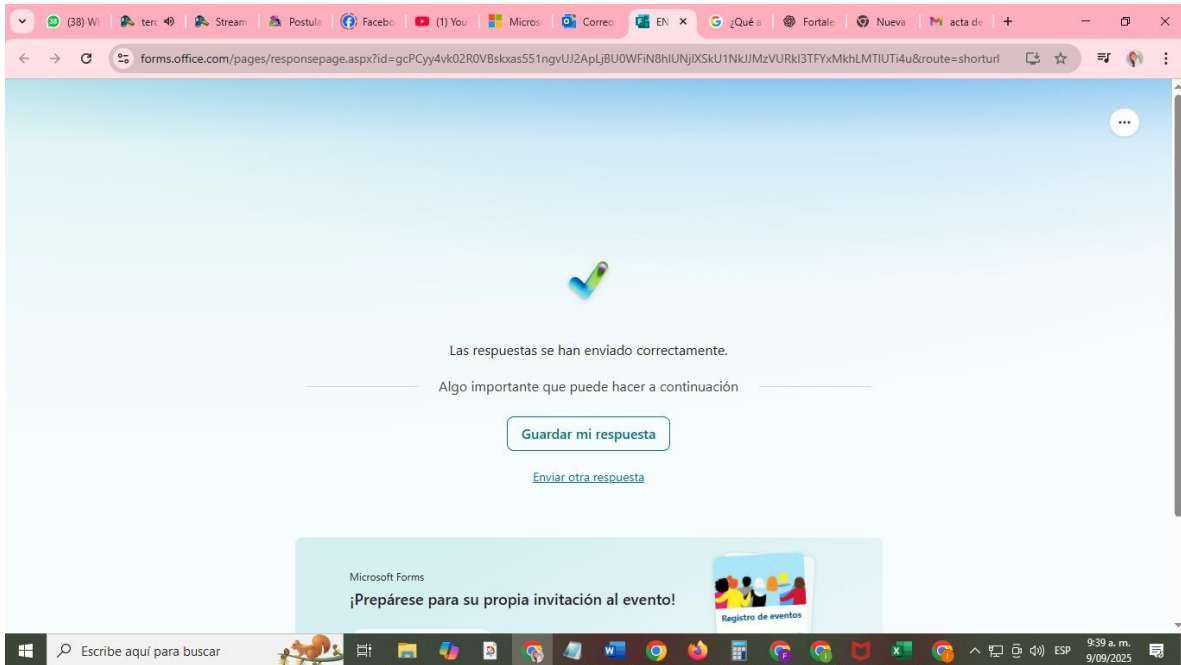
(38) Wi | terc | Stream | Postula | Facebo | (1) You | Micros | Correo | EN | ¿Qué a | Fortale | Nueva | acta de

forms.office.com/pages/responsepage.aspx?id=gcPCyy4vk02R0VBskxas551ngvUJ2ApLjBU0WFiN8hIUNjlXSkU1NkJJMzVURkI3TFYxMkhLMTlUTi4u&route=shorturl

Las respuestas se han enviado correctamente.

Algo importante que puede hacer a continuación

Guardar mi respuesta

Enviar otra respuesta

Microsoft Forms

¡Prepárese para su propia invitación al evento!

Registro de eventos

Escribe aquí para buscar

ESP 9:39 a. m. 9/09/2025